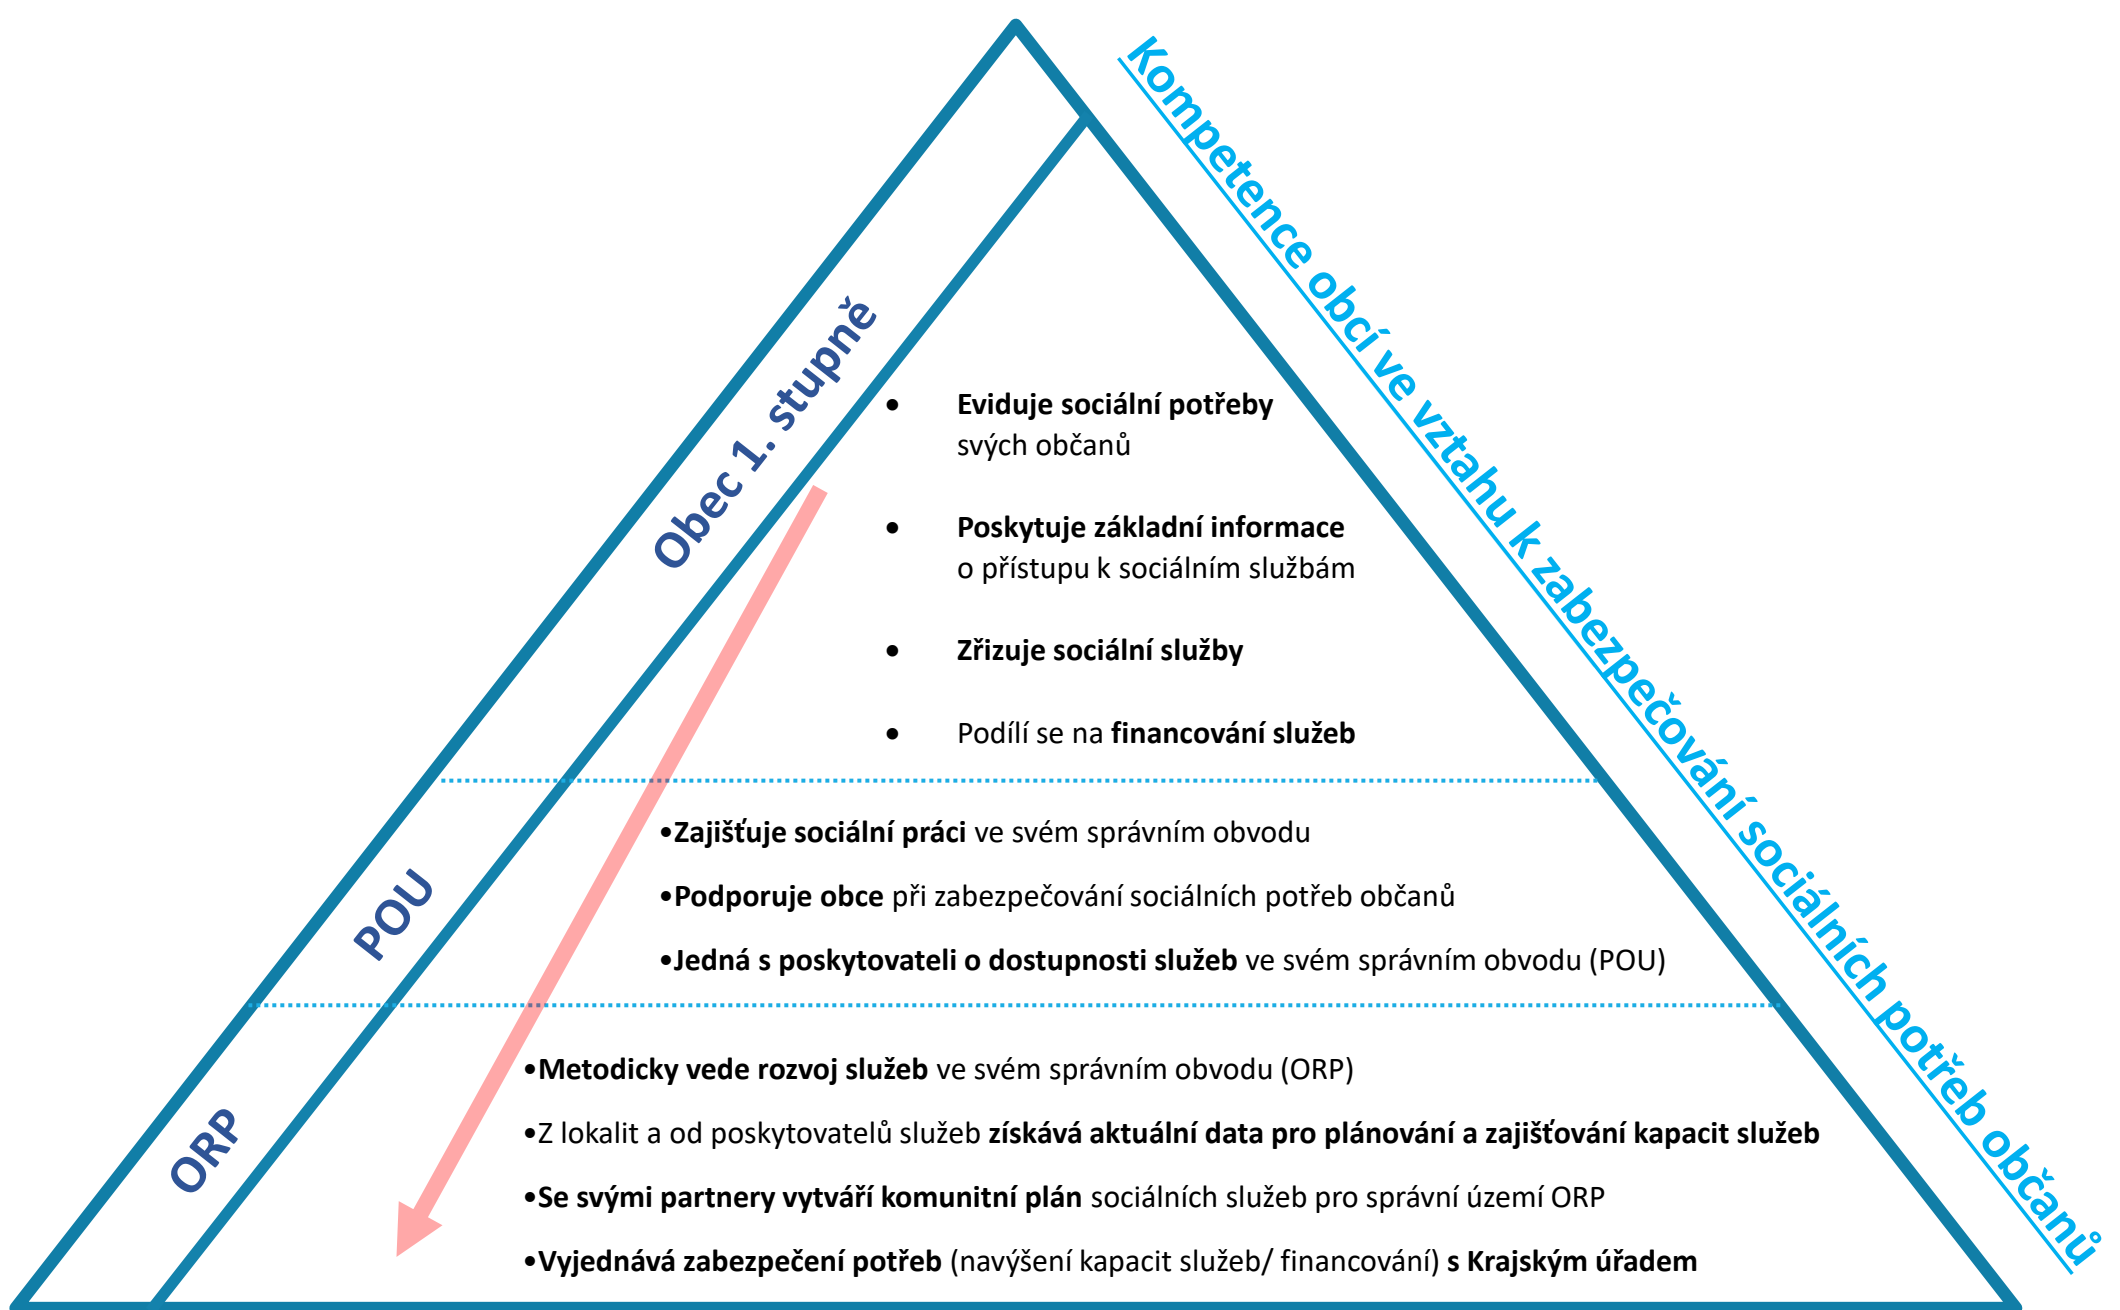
Kompetence obcí ve vztahu k zabezpečování sociálních potřeb občanů

Obec 1. stupně

- **Eviduje sociální potřeby** svých občanů
- **Poskytuje základní informace** o přístupu k sociálním službám
- **Zřizuje sociální služby**
- Podílí se na **financování služeb**

POU

•**Zajišťuje sociální práci** ve svém správním obvodu

•**Podporuje obce** při zabezpečování sociálních potřeb občanů

•**Jedná s poskytovateli o dostupnosti služeb** ve svém správním obvodu (POU)

ORP

•**Metodicky vede rozvoj služeb** ve svém správním obvodu (ORP)

•Z lokalit a od poskytovatelů služeb **získává aktuální data pro plánování a zajišťování kapacit služeb**

•**Se svými partnery vytváří komunitní plán** sociálních služeb pro správní území ORP

•**Vyjednává zabezpečení potřeb** (navýšení kapacit služeb/ financování) **s Krajským úřadem**